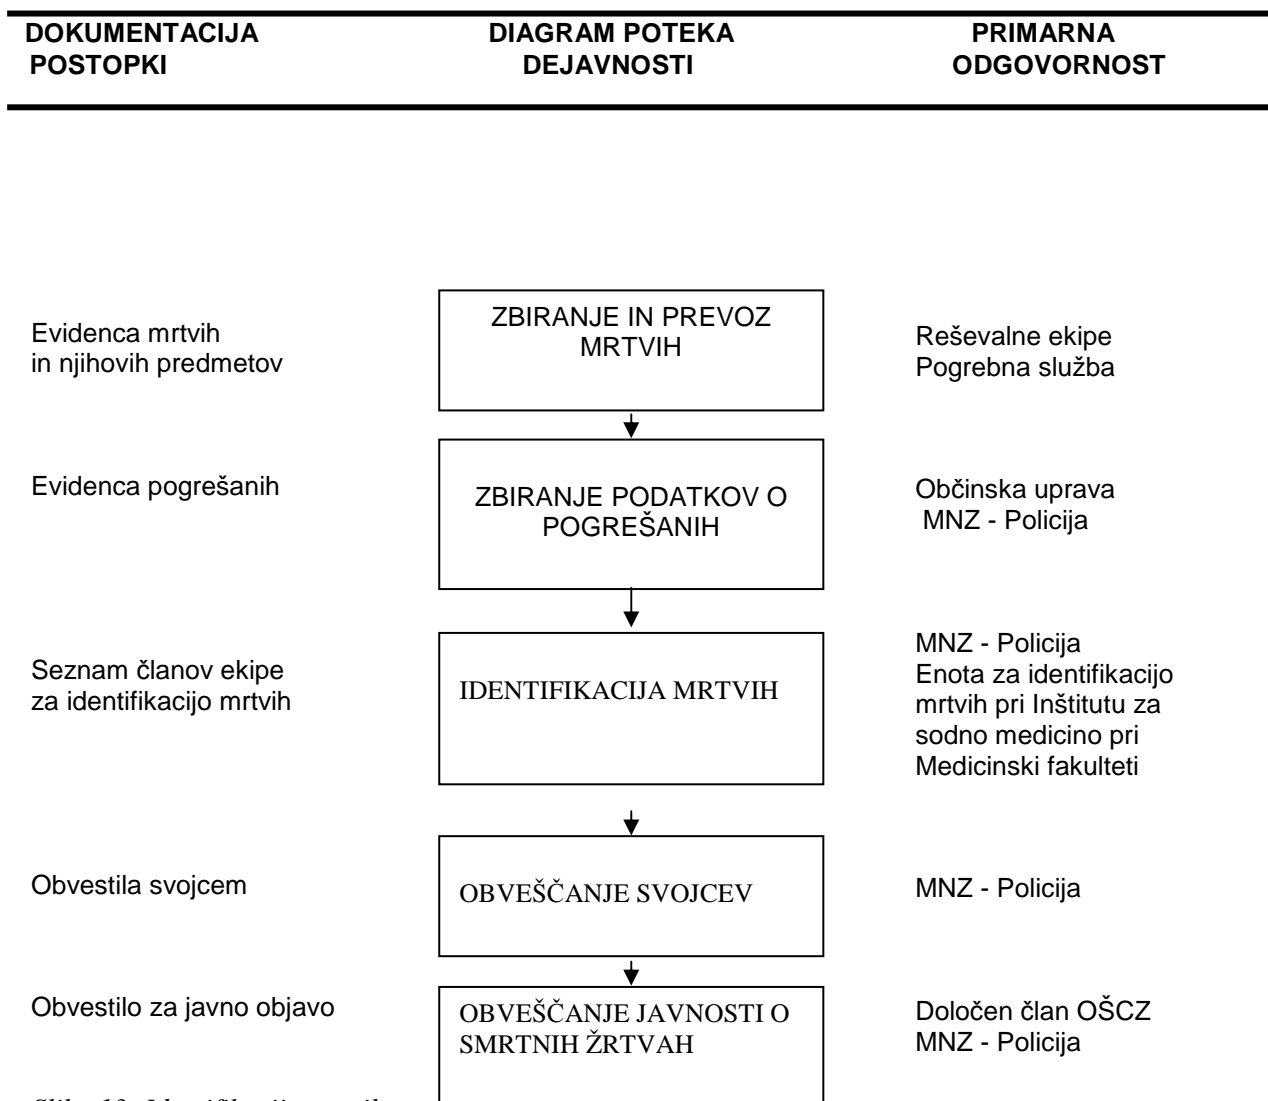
DOKUMENTACIJA POSTOPKI

DIAGRAM POTEKA DEJAVNOSTI

PRIMARNA ODGOVORNOST

Evidenca mrtvih in njihovih predmetov

ZBIRANJE IN PREVOZ MRTVIH

Reševalne ekipe
Pogrebna služba

Evidenca pogrešanih

ZBIRANJE PODATKOV O POGREŠANIH

Občinska uprava
MNZ - Policija

Seznam članov ekipe za identifikacijo mrtvih

IDENTIFIKACIJA MRTVIH

MNZ - Policija
Enota za identifikacijo mrtvih pri Inštitutu za sodno medicino pri Medicinski fakulteti

Obvestila svojcem

OBVEŠČANJE SVOJCEV

MNZ - Policija

Obvestilo za javno objavo

OBVEŠČANJE JAVNOSTI O SMRTNIH ŽRTVAH

Določen član OŠCZ
MNZ - Policija

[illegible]